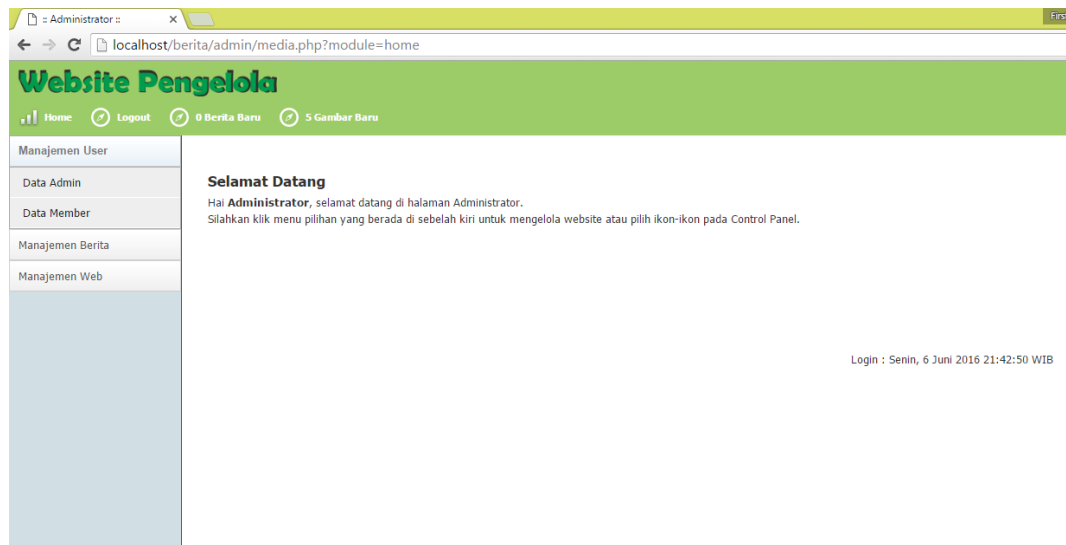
:: Administrator ::

Firs

localhost/berita/admin/media.php?module=home

Website Pengelola

Home Logout 0 Berita Baru 5 Gambar Baru

Manajemen User

Data Admin

Data Member

Manajemen Berita

Manajemen Web

Selamat Datang

Hai **Administrator**, selamat datang di halaman Administrator.
Silahkan klik menu pilihan yang berada di sebelah kiri untuk mengelola website atau pilih ikon-ikon pada Control Panel.

Login : Senin, 6 Juni 2016 21:42:50 WIB